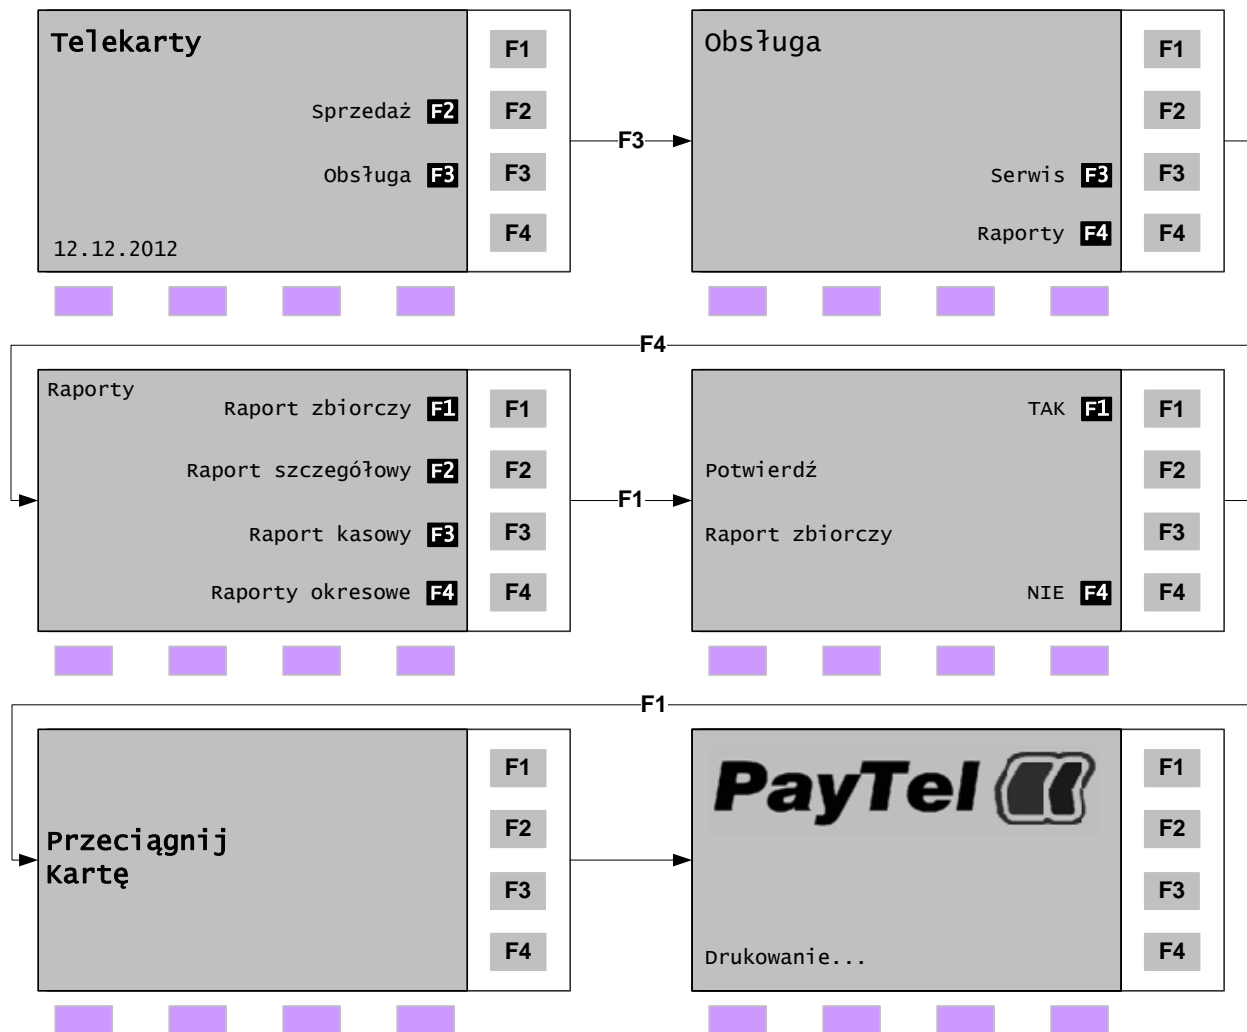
Telekarty

Sprzedaż F2

Obsługa F3

12.12.2012

F1
F2
F3
F4

F3

Obsługa

Serwis F3

Raporty F4

F1
F2
F3
F4

F4

Raporty
Raport zbiorczy F1

Raport szczegółowy F2

Raport kasowy F3

Raporty okresowe F4

F1
F2
F3
F4

F1

TAK F1

Potwierdź

Raport zbiorczy

NIE F4

F1
F2
F3
F4

F1

Przeciągnij
Kartę

F1
F2
F3
F4

PayTel

Drukowanie...

F1
F2
F3
F4